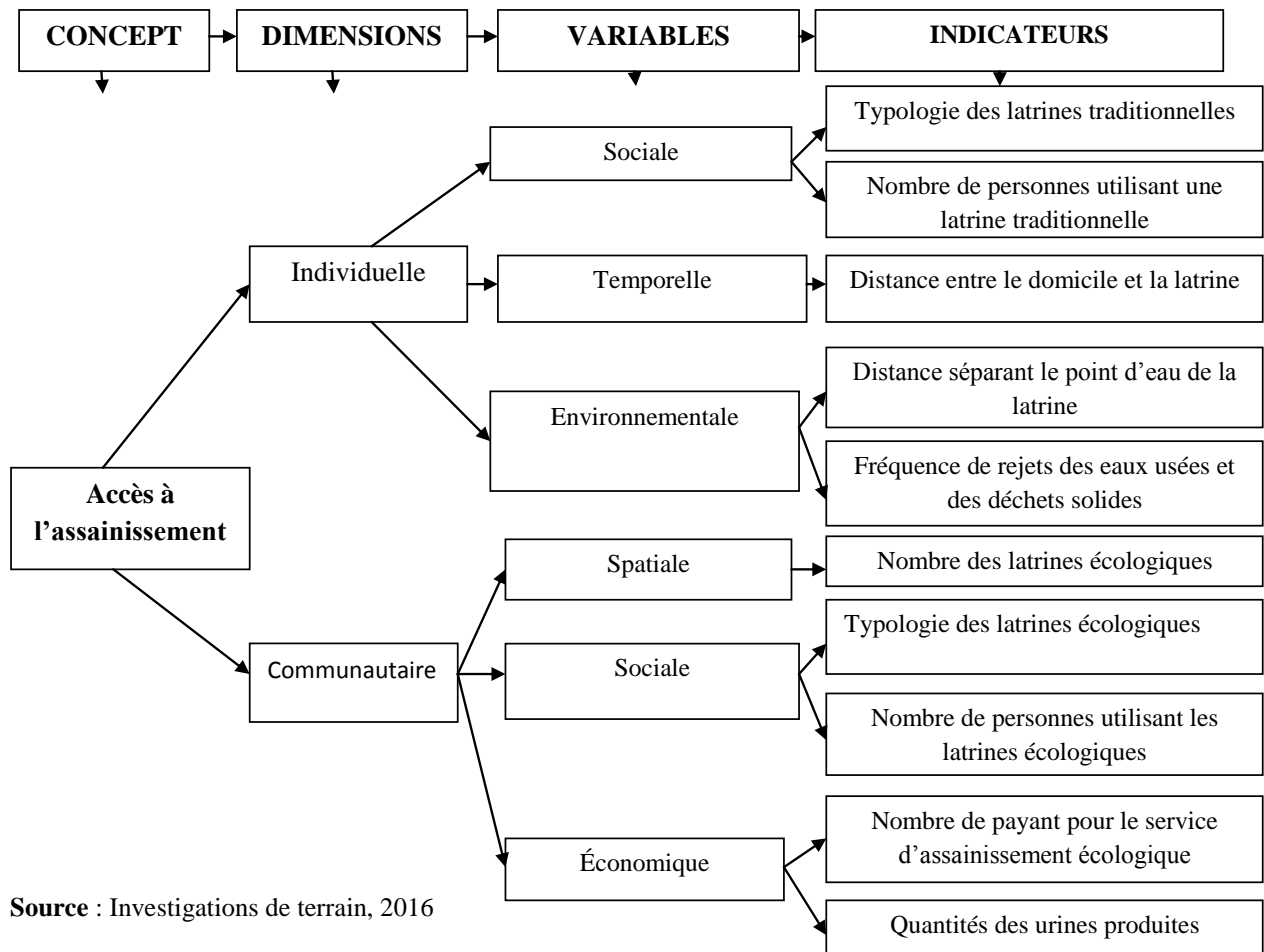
CONCEPT
DIMENSIONS
VARIABLES
INDICATEURS

Accès à l'assainissement

Individuelle

Sociale

Typologie des latrines traditionnelles

Nombre de personnes utilisant une latrine traditionnelle

Temporelle

Distance entre le domicile et la latrine

Environnementale

Distance séparant le point d'eau de la latrine

Fréquence de rejets des eaux usées et des déchets solides

Communautaire

Spatiale

Nombre des latrines écologiques

Sociale

Typologie des latrines écologiques

Nombre de personnes utilisant les latrines écologiques

Économique

Nombre de payant pour le service d'assainissement écologique

Quantités des urines produites

**Source** : Investigations de terrain, 2016